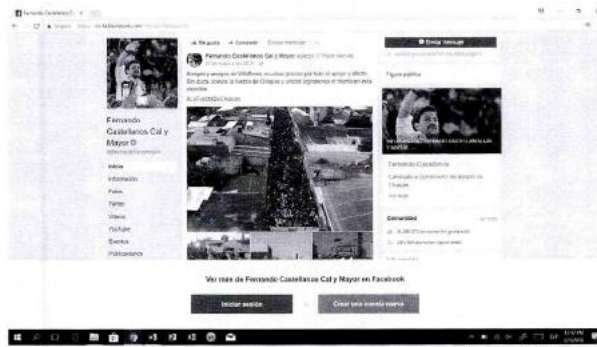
Fernando Castellanos C...

Fernando Castellanos Cal y Mayor

Inicio
Información
Fotos
Twitter
Videos
YouTube
Eventos
Publicaciones

Me gusta
Compartir

Fernando Castellanos Cal y Mayor

Amigas y amigos de Villaflores, muchas gracias por todo el apoyo y afecto. Sin duda, somos la fuerza de Chiapas y unidos logramos el triunfo en esta elección.

Enviar mensaje

Figura pública

Fernando Castellanos

Comunidad

Ver más de Fernando Castellanos Cal y Mayor en Facebook

Iniciar sesión

Crear cuenta nueva